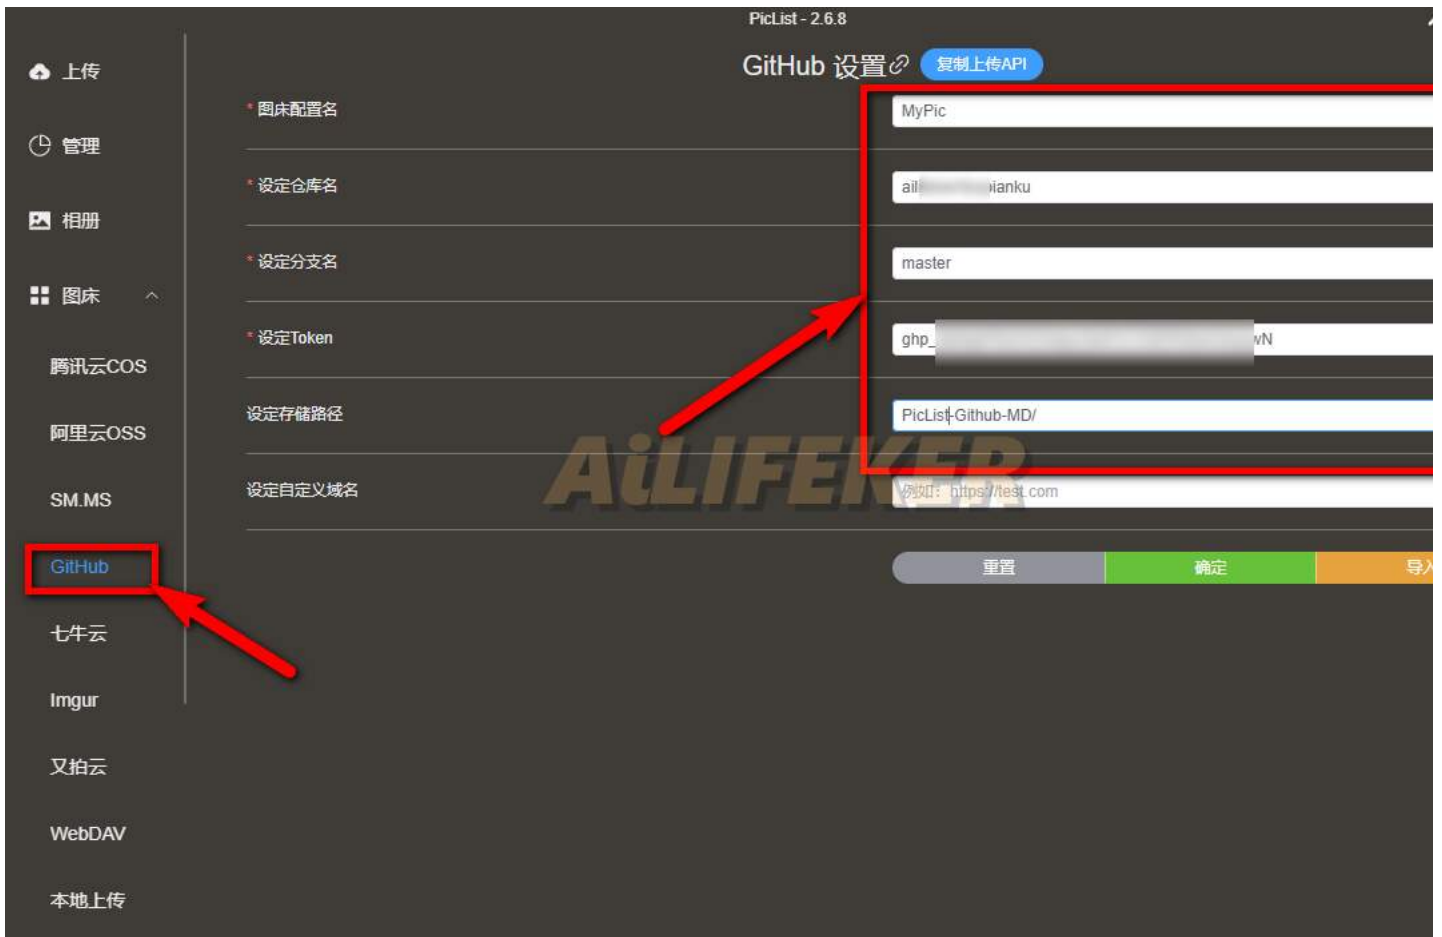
PicList - 2.6.8

上传

管理

相册

图床

腾讯云COS

阿里云OSS

SM.MS

GitHub

七牛云

Imgur

又拍云

WebDAV

本地上传

GitHub 设置 复制上传API

* 图床配置名 MyPic

* 设定仓库名 ail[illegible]ianku

* 设定分支名 master

* 设定Token ghp_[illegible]N

设定存储路径 PicList-Github-MD/

设定自定义域名 例如：https://test.com

AiLIFEKER

重置 确定 导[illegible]